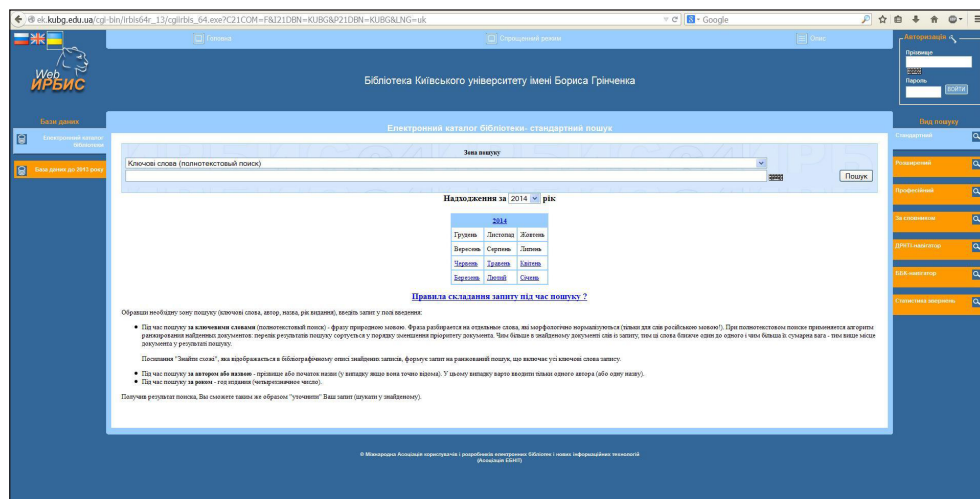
ek.kubg.edu.ua/cgi-bin/irbis64r_13/cgiirbis_64.exe?C21COM=F&I21DBN=KUBG&P21DBN=KUBG&LNG=uk

Google

Головна | Спрощений режим | Опис

Авторизація

Прізвище

Пароль

ВОЙТИ

Web ИРБИС

Бібліотека Київського університету імені Бориса Грінченка

Бази даних

Електронний каталог бібліотеки

Бази даних до 2013 року

Електронний каталог бібліотеки- стандартний пошук

Вид пошуку

Стандартний

Розширений

Професійний

За словниками

ДРНТІ-навігатор

ББК-навігатор

Статистика звернень

Зона пошуку

Ключові слова (полнотекстовый поиск)

Пошук

Надходження за 2014 рік

| 2014 | | |
|---|---|---|
| Грудень | Листопад | Жовтень |
| Вересень | Серпень | Липень |
| Червень | Травень | Квітень |
| Березень | Лютий | Січень |

Правила складання запиту під час пошуку ?

Оберіть необхідну зону пошуку (ключові слова, автор, назва, рік видання), введіть запит у полі введення:

• Під час пошуку за ключовими словами (полнотекстовый поиск) - фразу природною мовою. Фраза разбирается на отдельные слова, які морфологічно нормалізуються (тільки для слів російською мовою!). При полнотекстовом поиске применяется алгоритм ранжирования найденных документов: перелік результатів пошуку сортується у порядку зменшення пріоритету документа. Чим більше в знайденому документі слів із запиту, тим ці слова ближче один до одного і чим більша їх сумарна вага - тим вище місце документа у результаті пошуку.

Посилання "Знайти схожі", яка відображається в бібліографічному описі знайдених записів, формує запит на ранжований пошук, що включає усі ключові слова запису.

• Під час пошуку за автором або назвою - прізвище або початок назви (у випадку якщо вона точно відома). У цьому випадку варто вводити тільки одного автора (або одну назву).
• Під час пошуку за роком - год видання (четырехзначное число).

Получив результат поиска, Вы сможете таким же образом "уточнити" Ваш запит (шукати у знайденому).

© Міжнародна Асоціація користувачів і розробників електронних бібліотек і нових інформаційних технологій (Асоціація ЕБНІТ)